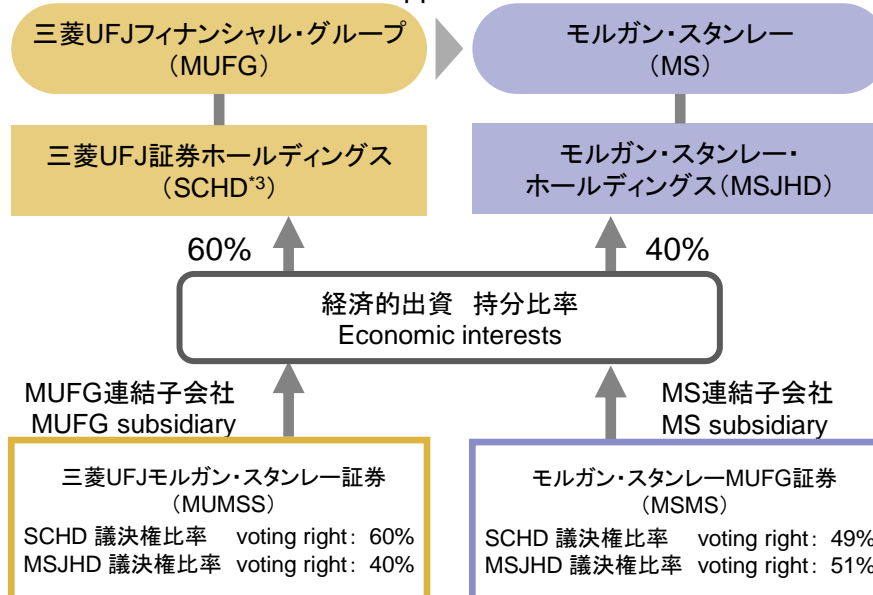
三菱UFJフィナンシャル・グループ
（MUFG）

モルガン・スタンレー
（MS）

三菱UFJ証券ホールディングス
（SCHD$^{*3}$）

モルガン・スタンレー・
ホールディングス（MSJHD）

60%

40%

経済的出資　持分比率
Economic interests

MUFG連結子会社
MUFG subsidiary

MS連結子会社
MS subsidiary

三菱UFJモルガン・スタンレー証券
（MUMSS）
SCHD 議決権比率　voting right：60%
MSJHD 議決権比率　voting right：40%

モルガン・スタンレーMUFG証券
（MSMS）
SCHD 議決権比率　voting right：49%
MSJHD 議決権比率　voting right：51%